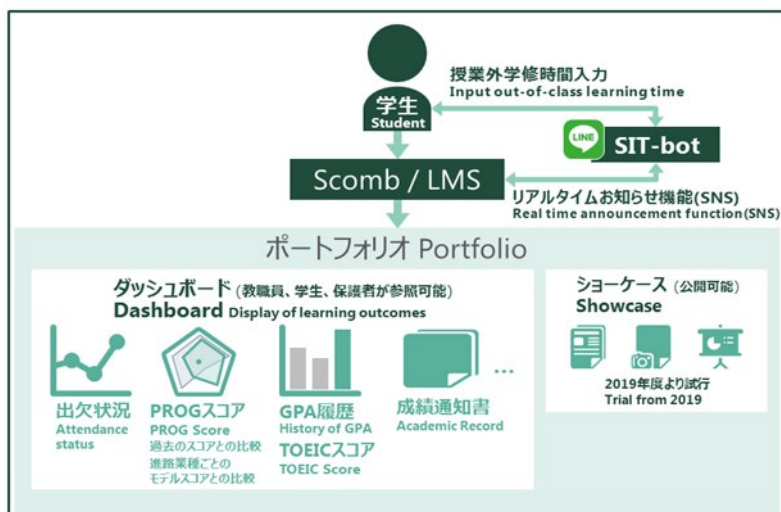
学生
Student

授業外学修時間入力
Input out-of-class learning time

LINE
SIT-bot

Scomb / LMS

リアルタイムお知らせ機能(SNS)
Real time announcement function(SNS)

ポートフォリオ Portfolio

ダッシュボード（教職員、学生、保護者が参照可能）
Dashboard Display of learning outcomes

出欠状況
Attendance status

PROGスコア
PROG Score
過去のスコアとの比較
進路業種ごとのモデルスコアとの比較

GPA履歴
History of GPA
TOEICスコア
TOEIC Score

成績通知書
Academic Record

...

ショーケース（公開可能）
Showcase

2019年度より試行
Trial from 2019